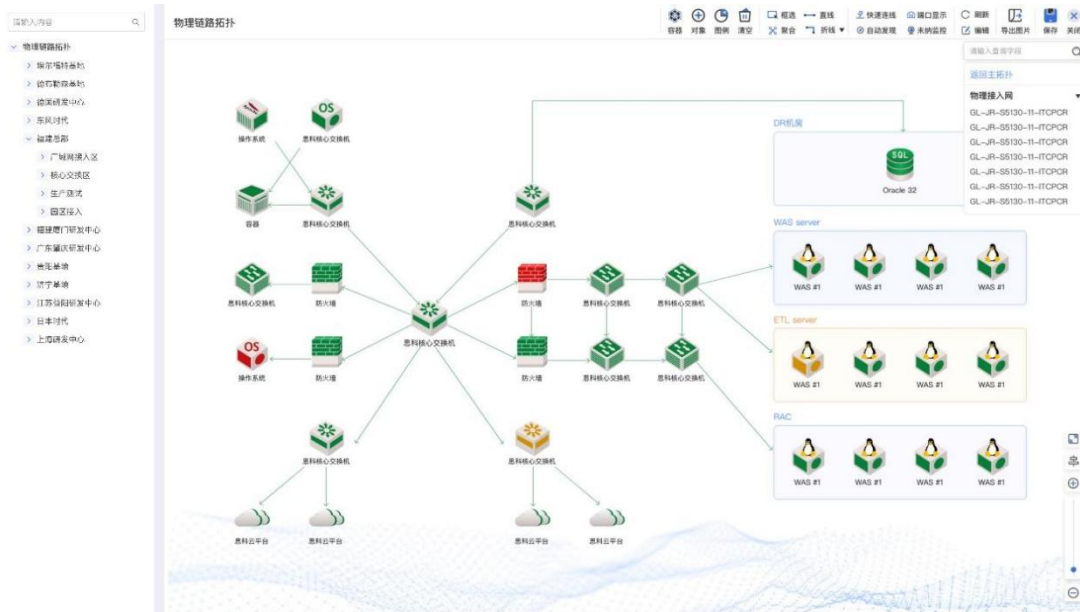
请输入内容

物理链路拓扑
埃尔塔特基地
德石勘探基地
德国研发中心
东风时代
福建总部
广域网接入区
核心交换区
生产区域
园区接入
福建厦门研发中心
广东肇庆研发中心
贵阳基地
济宁基地
江苏溧阳研发中心
日本时代
上海研发中心

物理链路拓扑

容器 对象 图例 清空
框选 直线 快速连线 端口显示 刷新 导出图片 保存 关闭
聚合 折线 自动发现 未纳监控 编辑

请输入查询字段
返回主拓扑
物理接入网
GL-JR-S5130-11-ITCPCR
GL-JR-S5130-11-ITCPCR
GL-JR-S5130-11-ITCPCR
GL-JR-S5130-11-ITCPCR
GL-JR-S5130-11-ITCPCR
GL-JR-S5130-11-ITCPCR
GL-JR-S5130-11-ITCPCR

操作系统
思科核心交换机
容器
思科核心交换机
思科核心交换机
防火墙
操作系统
防火墙
思科核心交换机
思科核心交换机
防火墙
思科核心交换机
思科核心交换机
防火墙
思科核心交换机
思科核心交换机
思科核心交换机
思科核心交换机
思科云平台
思科云平台
思科云平台
思科云平台

DR机房
SQL
Oracle 32
WAS server
WAS #1
WAS #1
WAS #1
WAS #1
ETL server
WAS #1
WAS #1
WAS #1
WAS #1
RAC
WAS #1
WAS #1
WAS #1
WAS #1